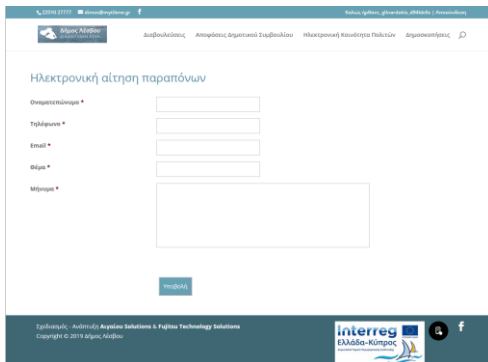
22510 37777 dimos@mytilene.gr

Καλώς ήρθατε, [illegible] | Αποσύνδεση

Δήμος Λέσβου

Διαβουλεύσεις Αποφάσεις Δημοτικού Συμβουλίου Ηλεκτρονική Κοινότητα Πολιτών Δημοσκοπήσεις

Ηλεκτρονική αίτηση παραπόνων

Ονοματεπώνυμο *

Τηλέφωνο *

Email *

Θέμα *

Μήνυμα *

Υποβολή

Σχεδιασμός - Ανάπτυξη Aegean Solutions & Fujitsu Technology Solutions
Copyright © 2019 Δήμος Λέσβου

Interreg
Ελλάδα-Κύπρος